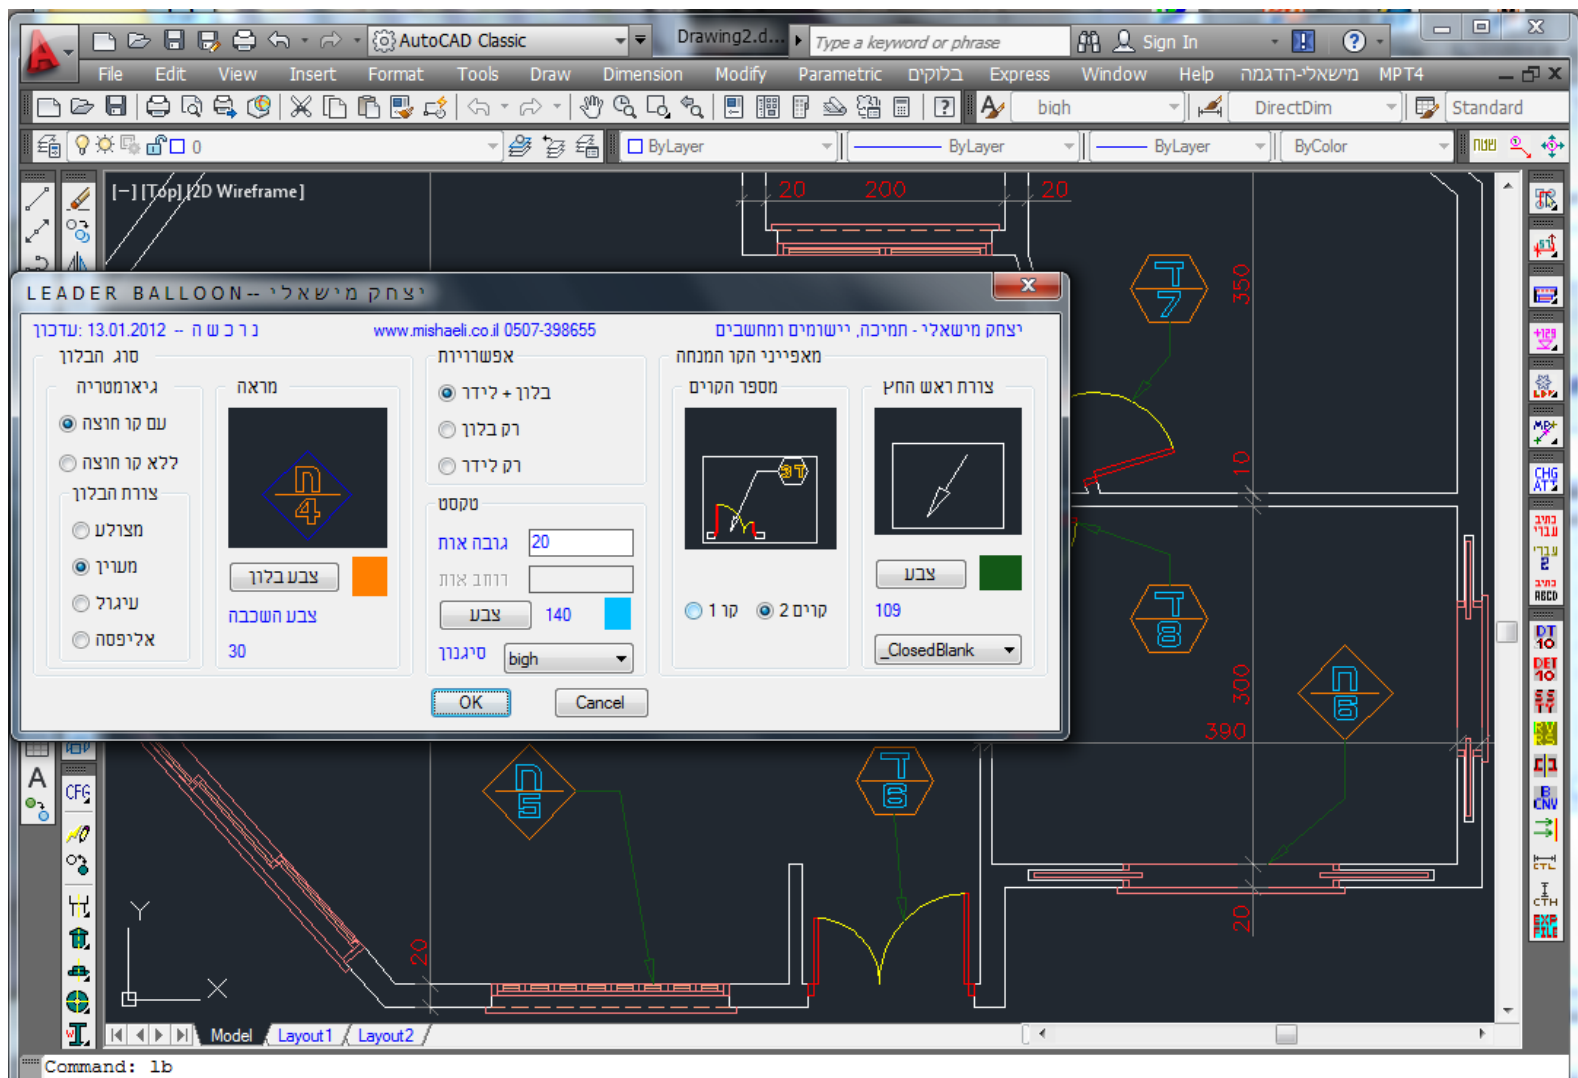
AutoCAD Classic
Drawing2.d...
Type a keyword or phrase
Sign In
File Edit View Insert Format Tools Draw Dimension Modify Parametric בלוקים Express Window Help מישאלי-הדגמה MPT4
bigh DirectDim Standard
0
ByLayer ByLayer ByLayer ByColor
[−] [Top] [2D Wireframe]
20 200 20
350
10
300
390
20
20
LEADER BALLOON-- יצחק מישאלי
עדכון: 13.01.2012 -- נ ר ו ש ה
www.mishaeli.co.il 0507-398655
יצחק מישאלי - תמיכה, יישומים ומחשבים
סוג הבלון
גיאומטריה
עם קו חוצה
ללא קו חוצה
צורת הבלון
מצולע
מעוין
עיגול
אליפסה
מראה
צבע בלון
צבע השכבה
30
אפשרויות
בלון + לידר
רק בלון
רק לידר
טקסט
גובה אות
20
זווית אות
צבע
140
סיגנון
bigh
מאפייני הקו המנחה
מספר הקוים
קו 1
קו 2
צורת ראש החץ
צבע
109
_ClosedBlank
OK
Cancel
Model Layout1 Layout2
Command: lb